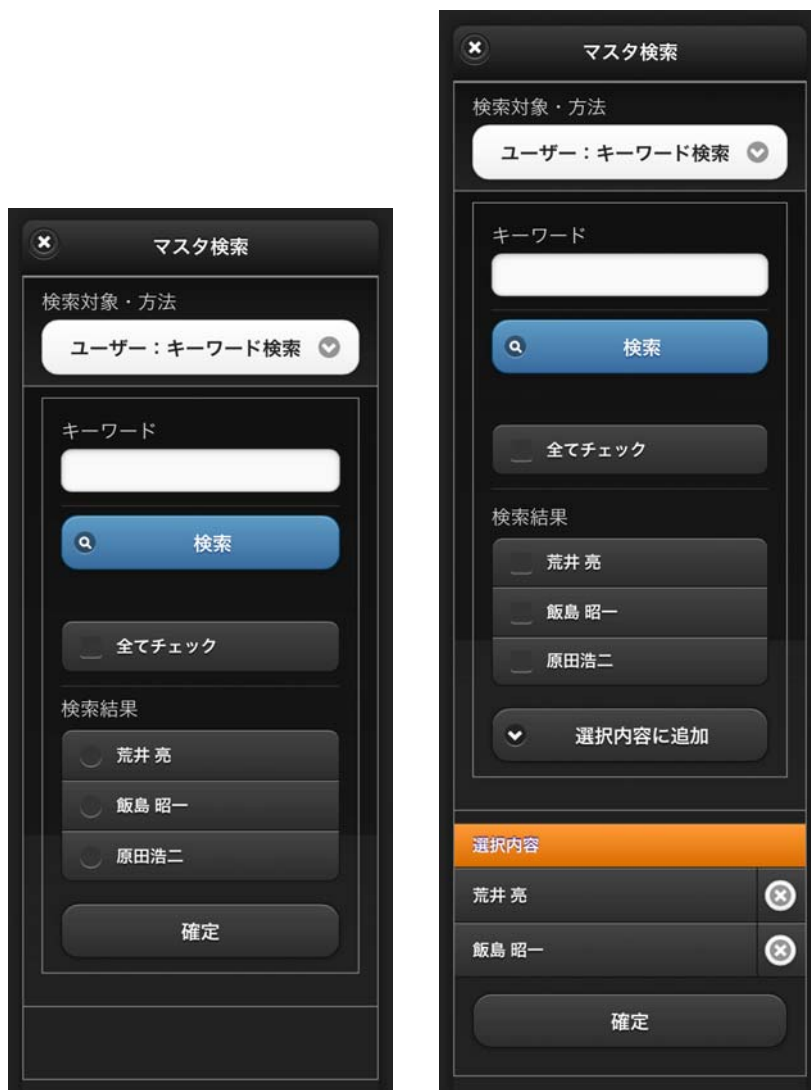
マスタ検索

検索対象・方法

ユーザー：キーワード検索

キーワード

検索

全てチェック

検索結果

荒井 亮

飯島 昭一

原田浩二

確定

マスタ検索

検索対象・方法

ユーザー：キーワード検索

キーワード

検索

全てチェック

検索結果

荒井 亮

飯島 昭一

原田浩二

選択内容に追加

選択内容

荒井 亮

飯島 昭一

確定